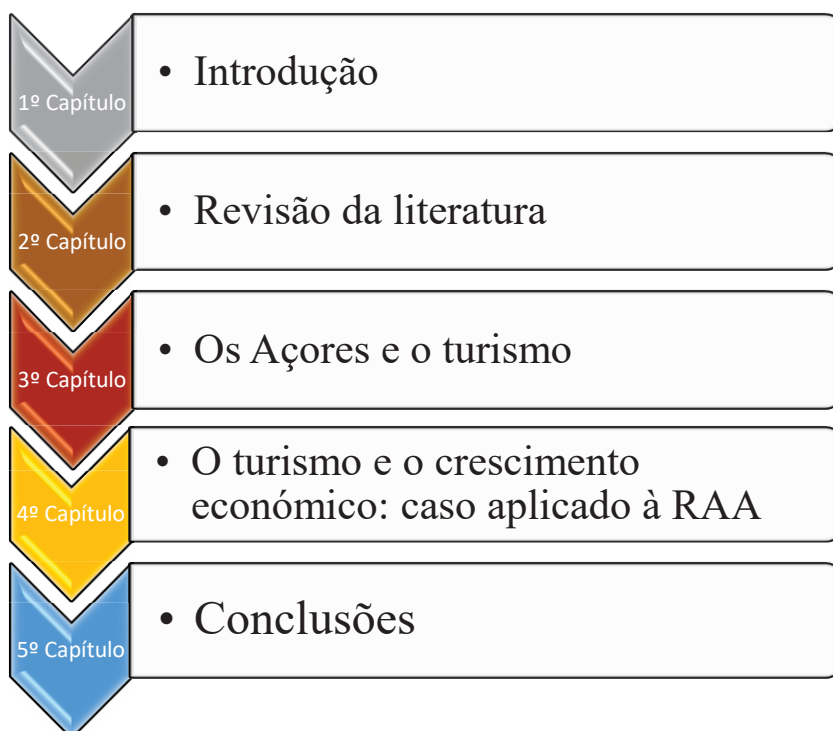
1º Capítulo

• Introdução

2º Capítulo

• Revisão da literatura

3º Capítulo

• Os Açores e o turismo

4º Capítulo

• O turismo e o crescimento económico: caso aplicado à RAA

5º Capítulo

• Conclusões